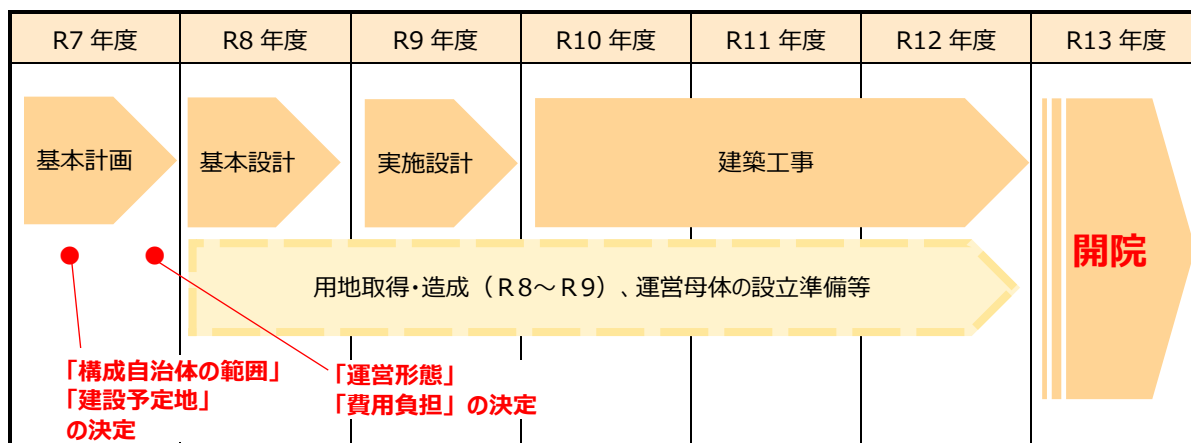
| R7 年度 | R8 年度 | R9 年度 | R10 年度 | R11 年度 | R12 年度 | R13 年度 |
|---|---|---|---|---|---|---|

基本計画

基本設計

実施設計

建築工事

開院

用地取得・造成（R8～R9）、運営母体の設立準備等

「構成自治体の範囲」
「建設予定地」
の決定

「運営形態」
「費用負担」の決定